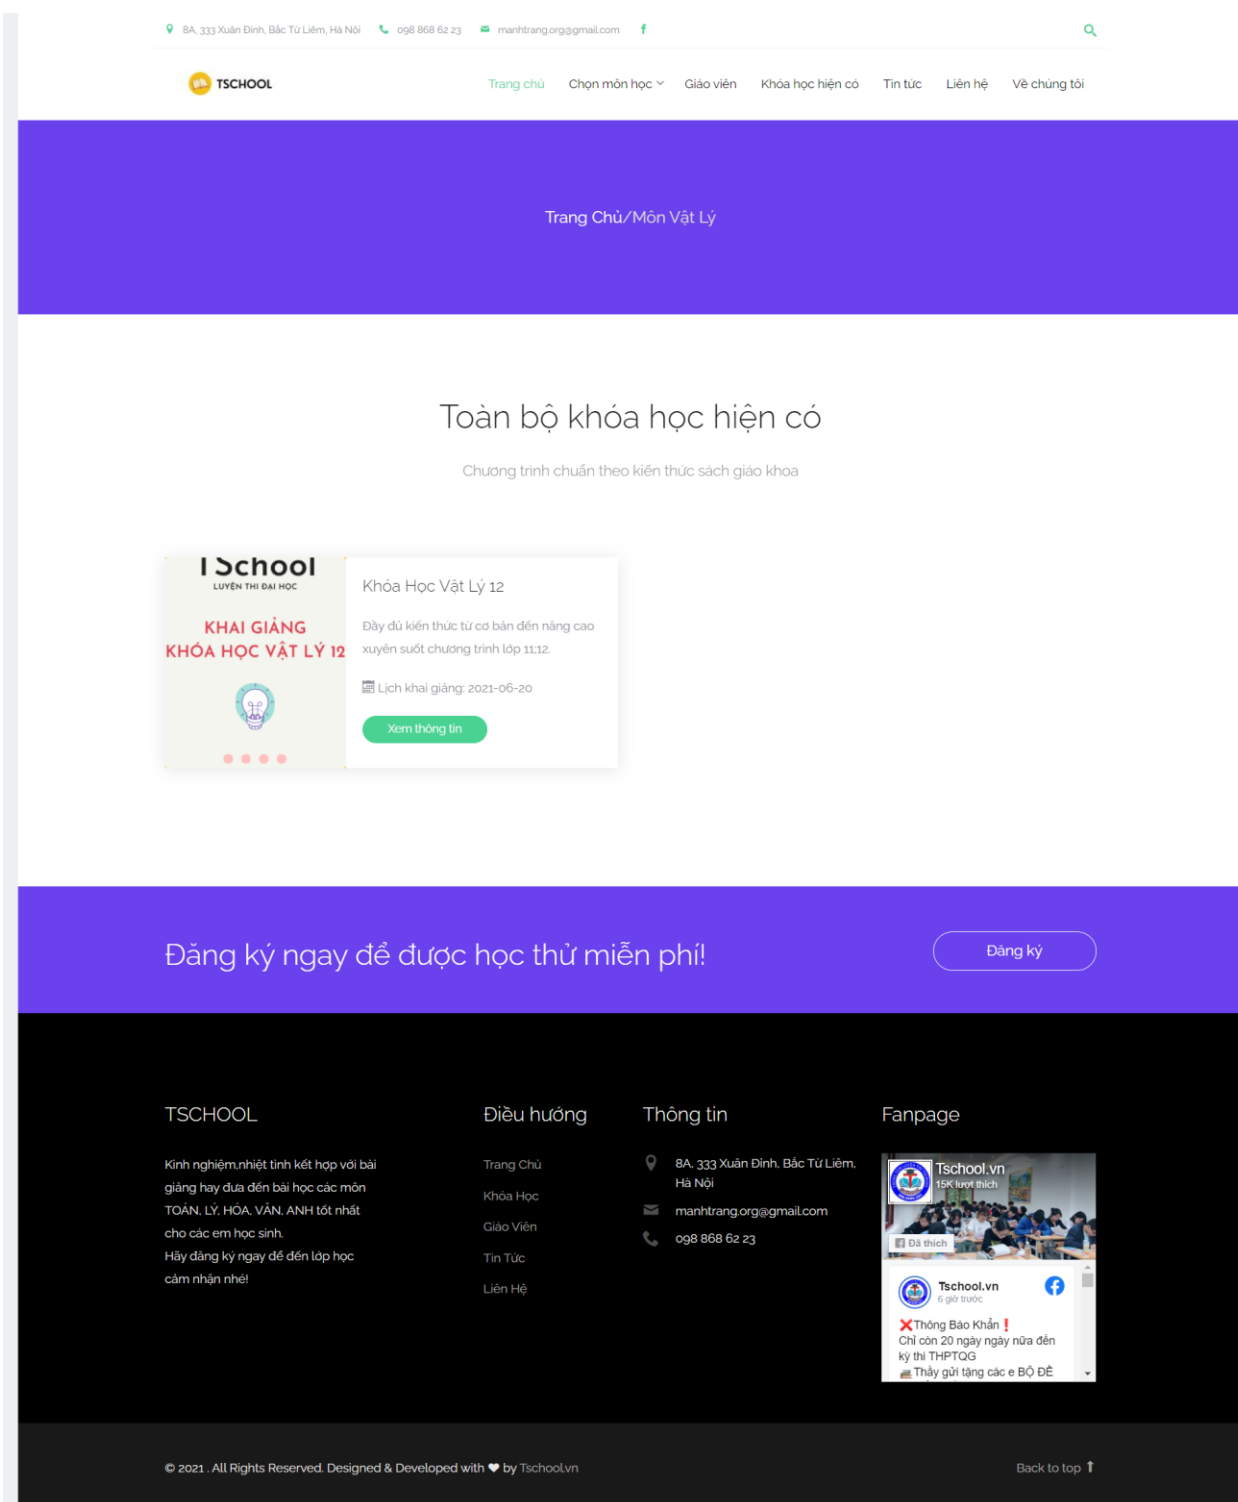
8A, 333 Xuân Đỉnh, Bắc Từ Liêm, Hà Nội 098 868 62 23 manhtrang.org@gmail.com f

TSCHOOL

Trang chủ Chọn môn học Giáo viên Khóa học hiện có Tin tức Liên hệ Về chúng tôi

Trang Chủ/Môn Vật Lý

Toàn bộ khóa học hiện có

Chương trình chuẩn theo kiến thức sách giáo khoa

TSchool
LUYỆN THI ĐẠI HỌC
KHAI GIẢNG
KHÓA HỌC VẬT LÝ 12

Khóa Học Vật Lý 12

Đầy đủ kiến thức từ cơ bản đến nâng cao xuyên suốt chương trình lớp 11,12.

Lịch khai giảng: 2021-06-20

Xem thông tin

Đăng ký ngay để được học thử miễn phí!

Đăng ký

TSCHOOL

Kinh nghiệm,nhiệt tình kết hợp với bài giảng hay đưa đến bài học các môn TOÁN, LÝ, HÓA, VĂN, ANH tốt nhất cho các em học sinh.
Hãy đăng ký ngay để đến lớp học cảm nhận nhé!

Điều hướng

Trang Chủ
Khóa Học
Giáo Viên
Tin Tức
Liên Hệ

Thông tin

8A, 333 Xuân Đỉnh, Bắc Từ Liêm, Hà Nội
manhtrang.org@gmail.com
098 868 62 23

Fanpage

Tschool.vn
15K lượt thích
Đã thích
Tschool.vn
6 giờ trước
❌Thông Báo Khẩn❗
Chỉ còn 20 ngày ngày nữa đến kỳ thi THPTQG
Thầy gửi tặng các e BỘ ĐỀ

© 2021 . All Rights Reserved. Designed & Developed with ❤ by Tschool.vn

Back to top